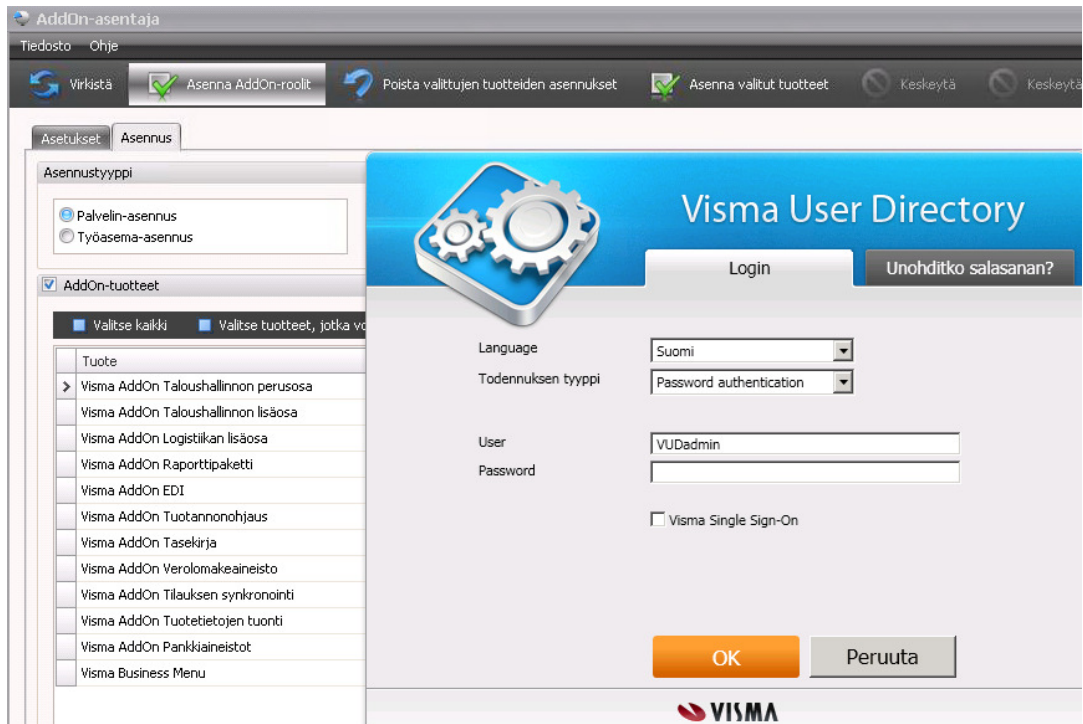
AddOn-asentaja

Tiedosto Ohje

Virkistä Asenna AddOn-roolit Poista valittujen tuotteiden asennukset Asenna valitut tuotteet Keskeytä Keskeytä

Asetukset Asennus

Asennustyyppi

Palvelin-asennus
Työasema-asennus

AddOn-tuotteet

Valitse kaikki Valitse tuotteet, jotka vo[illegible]

| Tuote |
|---|
| Visma AddOn Taloushallinnon perusosa |
| Visma AddOn Taloushallinnon lisäosa |
| Visma AddOn Logistiikan lisäosa |
| Visma AddOn Raporttipaketti |
| Visma AddOn EDI |
| Visma AddOn Tuotannonohjaus |
| Visma AddOn Tasekirja |
| Visma AddOn Verolomakeaineisto |
| Visma AddOn Tilauksen synkronointi |
| Visma AddOn Tuotetietojen tuonti |
| Visma AddOn Pankkiaineistot |
| Visma Business Menu |

Visma User Directory

Login Unohditko salasanan?

Language Suomi
Todennuksen tyyppi Password authentication

User VUDadmin
Password

Visma Single Sign-On

OK Peruuta

VISMA